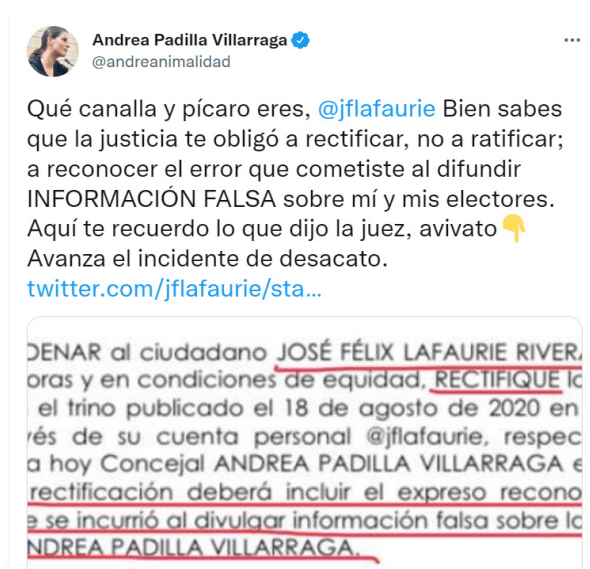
Andrea Padilla Villarraga
@andreanimalidad

Qué canalla y pícaro eres, @jflafaurie Bien sabes que la justicia te obligó a rectificar, no a ratificar; a reconocer el error que cometiste al difundir INFORMACIÓN FALSA sobre mí y mis electores. Aquí te recuerdo lo que dijo la juez, avivato 👇 Avanza el incidente de desacato. twitter.com/jflafaurie/sta…

DENAR al ciudadano JOSÉ FÉLIX LAFAURIE RIVER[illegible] oras y en condiciones de equidad, RECTIFIQUE l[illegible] el trino publicado el 18 de agosto de 2020 en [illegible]vés de su cuenta personal @jflafaurie, respec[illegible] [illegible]a hoy Concejal ANDREA PADILLA VILLARRAGA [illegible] rectificación deberá incluir el expreso recono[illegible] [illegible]e se incurrió al divulgar información falsa sobre l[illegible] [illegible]NDREA PADILLA VILLARRAGA.